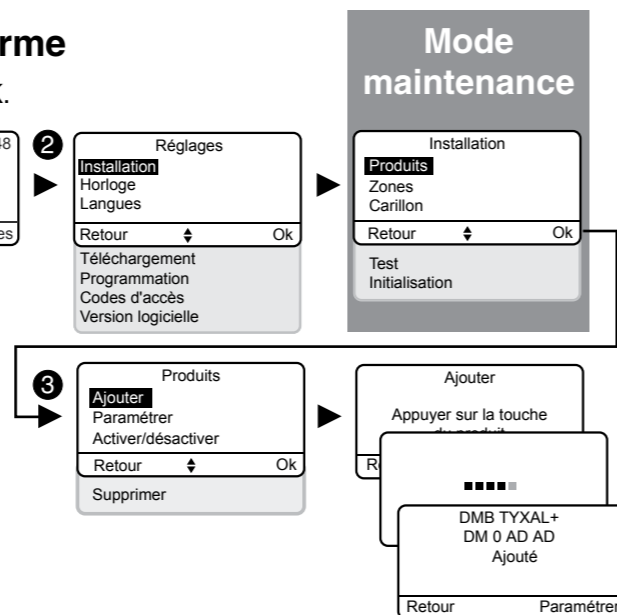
rme

k.

38

es

2

Réglages
Installation
Horloge
Langues
Retour ⬍ Ok
Téléchargement
Programmation
Codes d'accès
Version logicielle

Mode maintenance

Installation
Produits
Zones
Carillon
Retour ⬍ Ok
Test
Initialisation

3

Produits
Ajouter
Paramétrer
Activer/désactiver
Retour ⬍ Ok
Supprimer

Ajouter
Appuyer sur la touche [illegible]
Re

DMB TYXAL+
DM 0 AD AD
Ajouté
Retour Paramétrer